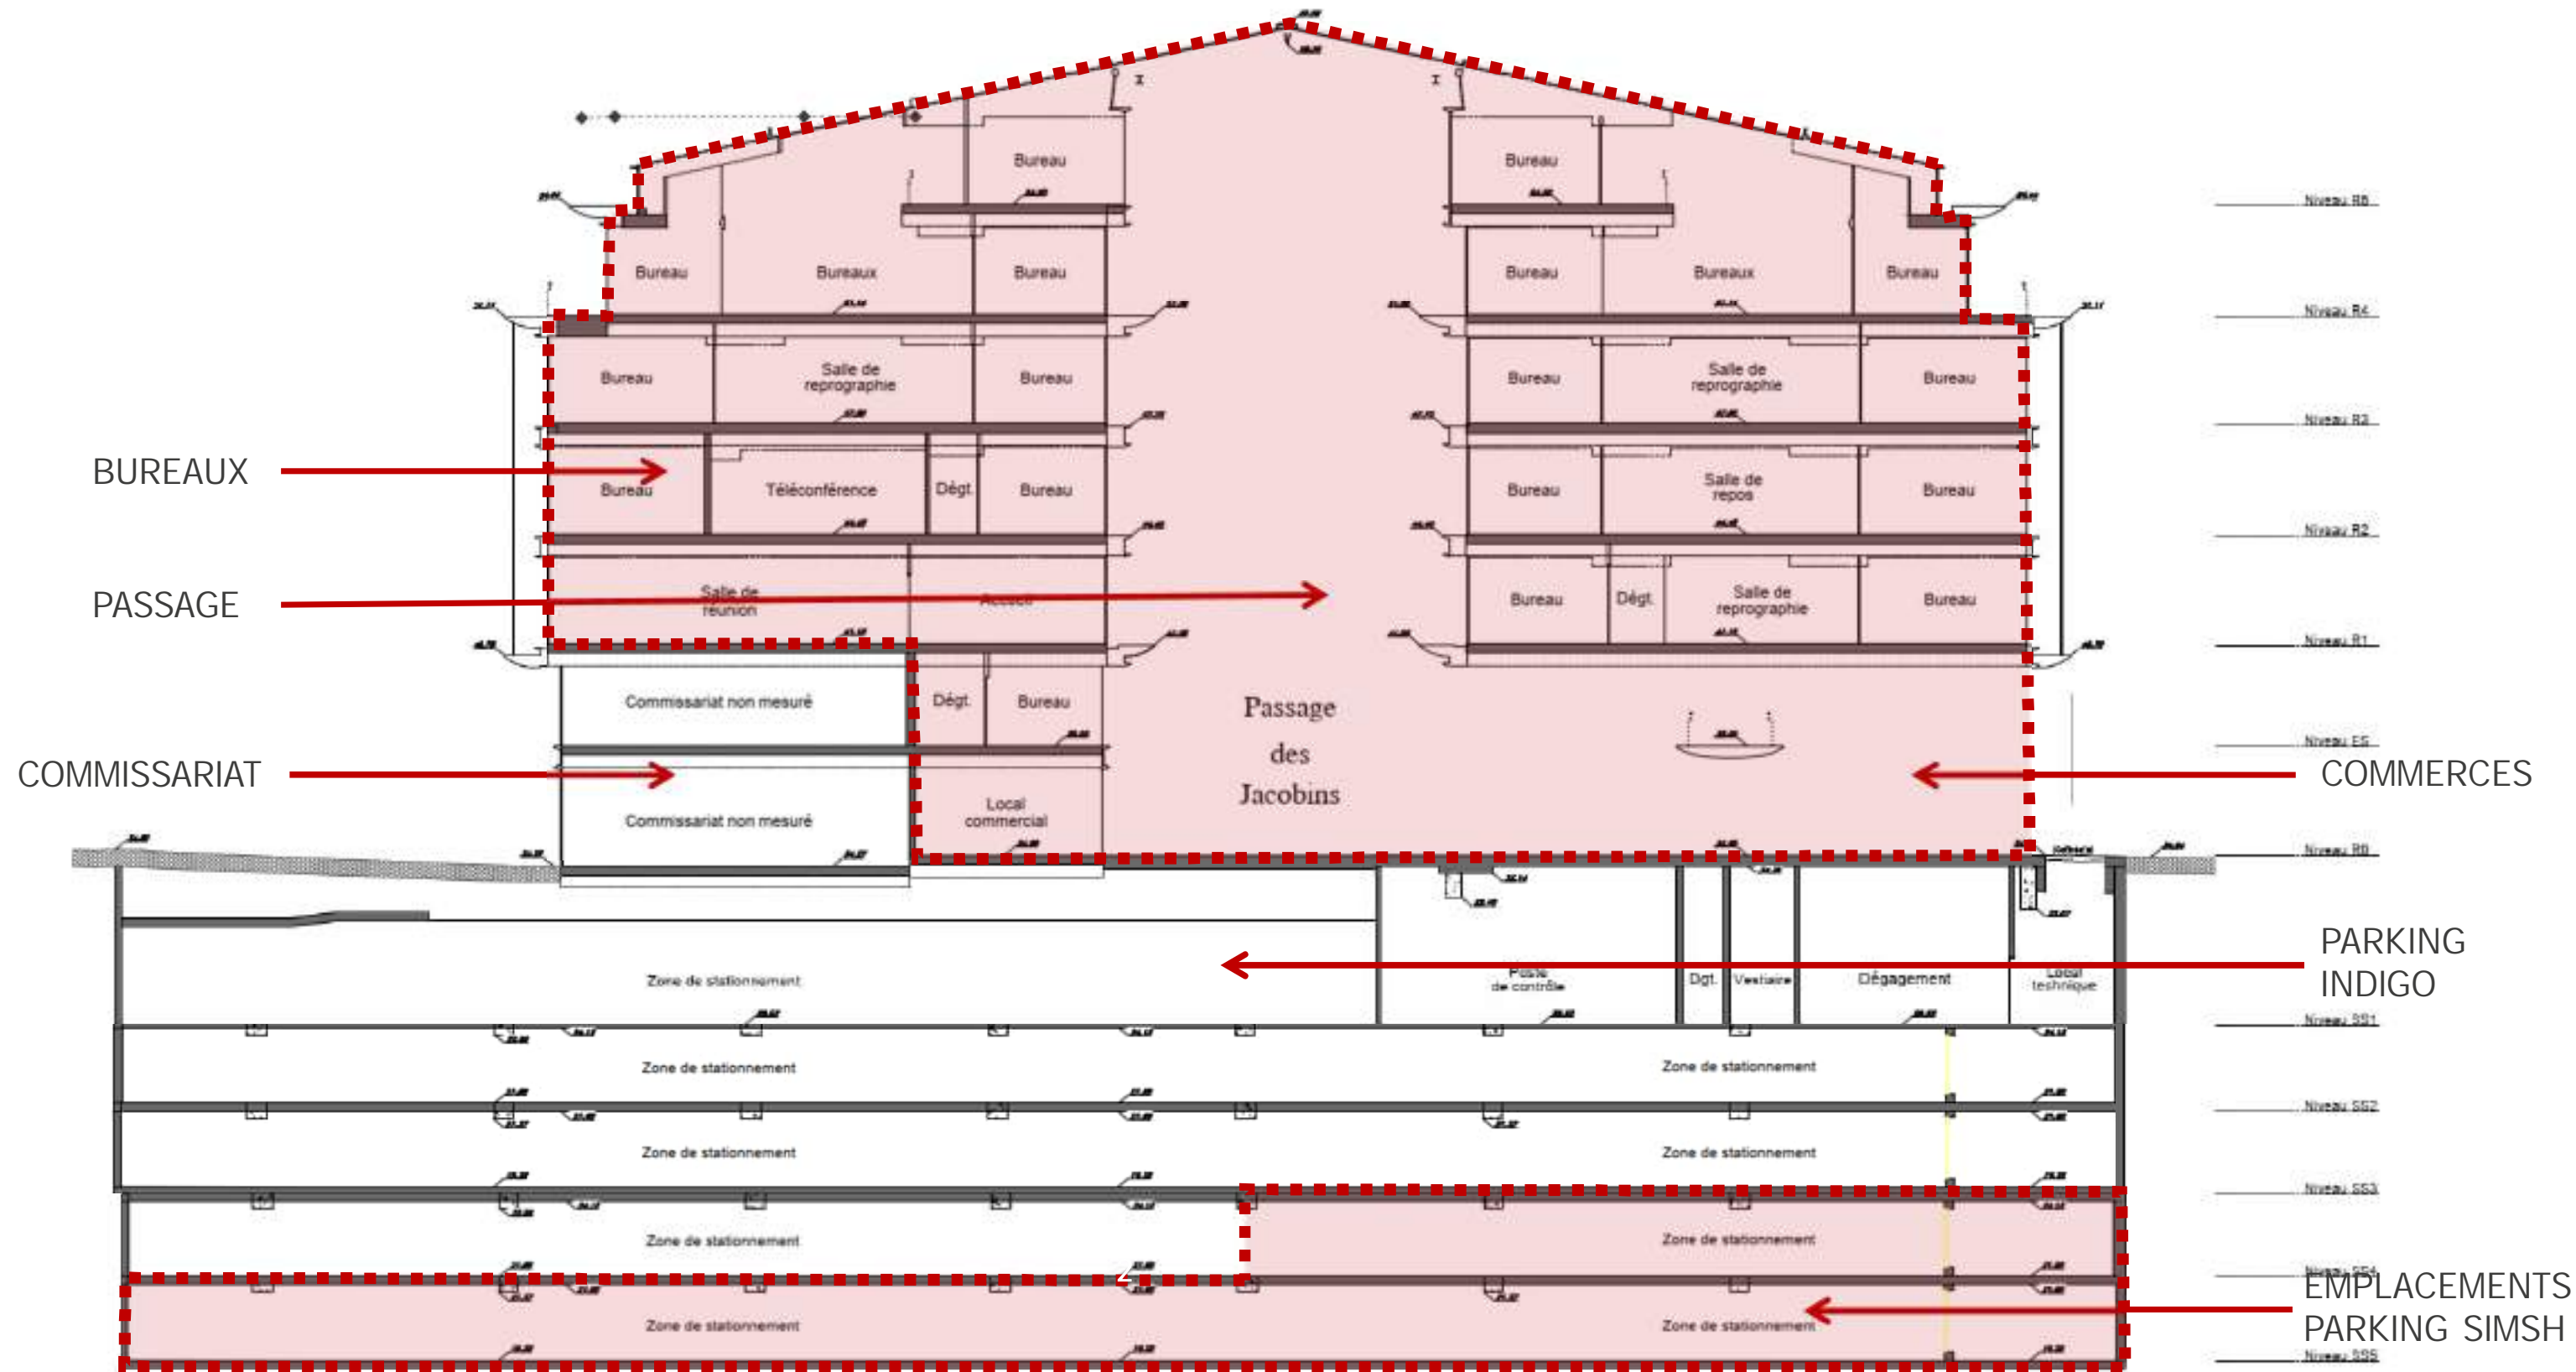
Bureau
Bureau
Niveau R5
Bureau
Bureaux
Bureau
Bureau
Bureaux
Bureau
Niveau R4
Bureau
Salle de reprographie
Bureau
Bureau
Salle de reprographie
Bureau
Niveau R3
BUREAUX
Bureau
Téléconférence
Dégt.
Bureau
Bureau
Salle de repos
Bureau
Niveau R2
PASSAGE
Salle de réunion
Accueil
Bureau
Dégt.
Salle de reprographie
Bureau
Niveau R1
Commissariat non mesuré
Dégt.
Bureau
Passage des Jacobins
Niveau ES
COMMISSARIAT
COMMERCES
Commissariat non mesuré
Local commercial
Niveau R0
Zone de stationnement
Poste de contrôle
Dgt.
Vestiaire
Dégagement
Local technique
PARKING INDIGO
Niveau SS1
Zone de stationnement
Zone de stationnement
Niveau SS2
Zone de stationnement
Zone de stationnement
Niveau SS3
Zone de stationnement
Zone de stationnement
Niveau SS4
EMPLACEMENTS PARKING SIMSH
Zone de stationnement
Zone de stationnement
Niveau SS5